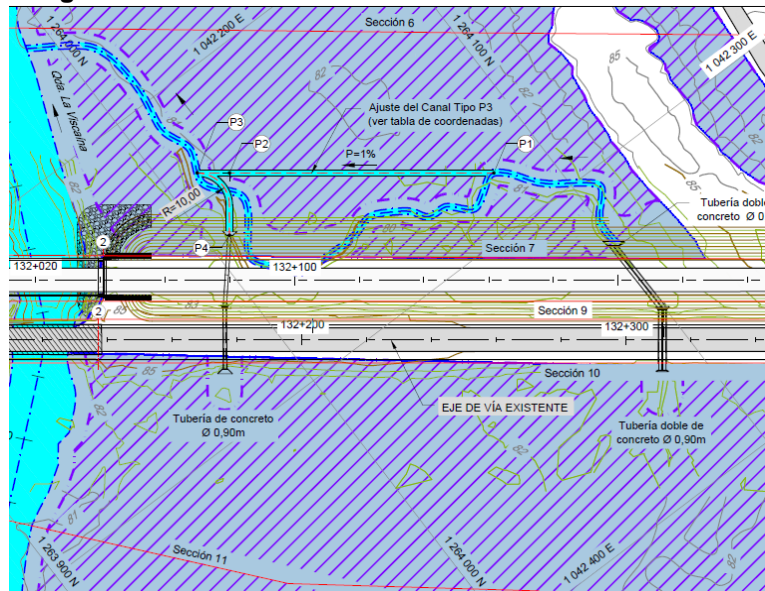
Sección 6
1 042 200 E
1 264 100 N
1 042 300 E
1 264 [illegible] N
Qda. La Viscaína
85
82
Ajuste del Canal Tipo P3
(ver tabla de coordenadas)
P3
P2
P1
P=1%
R=10,00
Tubería doble de
concreto Ø 0
P4
2
Sección 7
132+020
132+100
80
2
Sección 9
132+200
132+300
85
Sección 10
82
EJE DE VÍA EXISTENTE
Tubería de concreto
Ø 0,90m
Tubería doble de
concreto Ø 0,90m
81
1 263 900 N
Sección 11
1 264 000 N
1 042 400 E